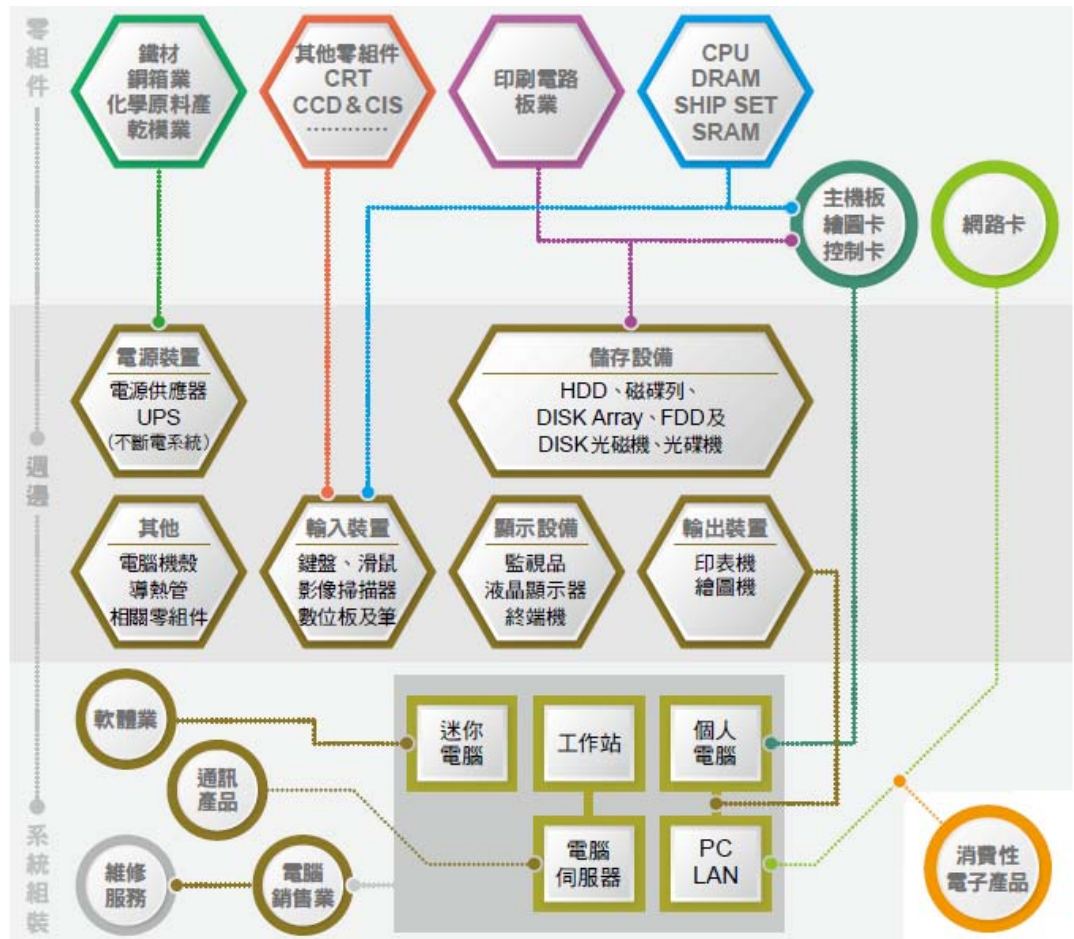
零組件

週邊

系統組裝

鐵材
銅箔業
化學原料產
乾模業

其他零組件
CRT
CCD＆CIS
…………

印刷電路
板業

CPU
DRAM
SHIP SET
SRAM

主機板
繪圖卡
控制卡

網路卡

電源裝置
電源供應器
UPS
(不斷電系統)

儲存設備
HDD、磁碟列、
DISK Array、FDD及
DISK光磁機、光碟機

其他
電腦機殼
導熱管
相關零組件

輸入裝置
鍵盤、滑鼠
影像掃描器
數位板及筆

顯示設備
監視品
液晶顯示器
終端機

輸出裝置
印表機
繪圖機

軟體業

通訊
產品

維修
服務

電腦
銷售業

迷你
電腦

工作站

個人
電腦

電腦
伺服器

PC
LAN

消費性
電子產品